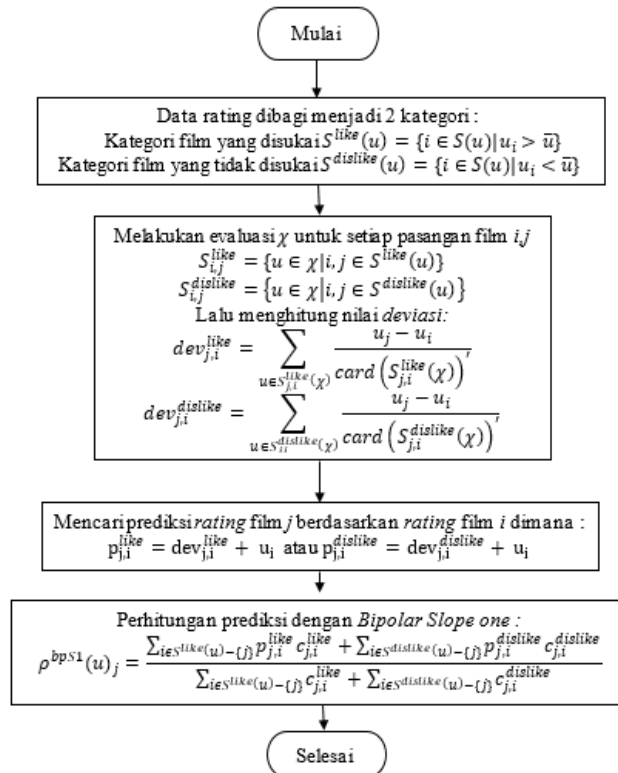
Mulai

Data rating dibagi menjadi 2 kategori :
Kategori film yang disukai $S^{like}(u) = \{i \in S(u) | u_i > \bar{u}\}$
Kategori film yang tidak disukai $S^{dislike}(u) = \{i \in S(u) | u_i < \bar{u}\}$

Melakukan evaluasi $\chi$ untuk setiap pasangan film $i,j$
$S_{i,j}^{like} = \{u \in \chi | i, j \in S^{like}(u)\}$
$S_{i,j}^{dislike} = \{u \in \chi | i, j \in S^{dislike}(u)\}$
Lalu menghitung nilai *deviasi:*
$dev_{j,i}^{like} = \sum_{u \in S_{j,i}^{like}(\chi)} \frac{u_j - u_i}{card\left(S_{j,i}^{like}(\chi)\right)},$
$dev_{j,i}^{dislike} = \sum_{u \in S_{j,i}^{dislike}(\chi)} \frac{u_j - u_i}{card\left(S_{j,i}^{dislike}(\chi)\right)},$

Mencari prediksi *rating* film *j* berdasarkan *rating* film *i* dimana :
$p_{j,i}^{like} = dev_{j,i}^{like} + u_i$ atau $p_{j,i}^{dislike} = dev_{j,i}^{dislike} + u_i$

Perhitungan prediksi dengan *Bipolar Slope one :*
$\rho^{bpS1}(u)_j = \frac{\sum_{i \in S^{like}(u)-\{j\}} p_{j,i}^{like} c_{j,i}^{like} + \sum_{i \in S^{dislike}(u)-\{j\}} p_{j,i}^{dislike} c_{j,i}^{dislike}}{\sum_{i \in S^{like}(u)-\{j\}} c_{j,i}^{like} + \sum_{i \in S^{dislike}(u)-\{j\}} c_{j,i}^{dislike}}$

Selesai